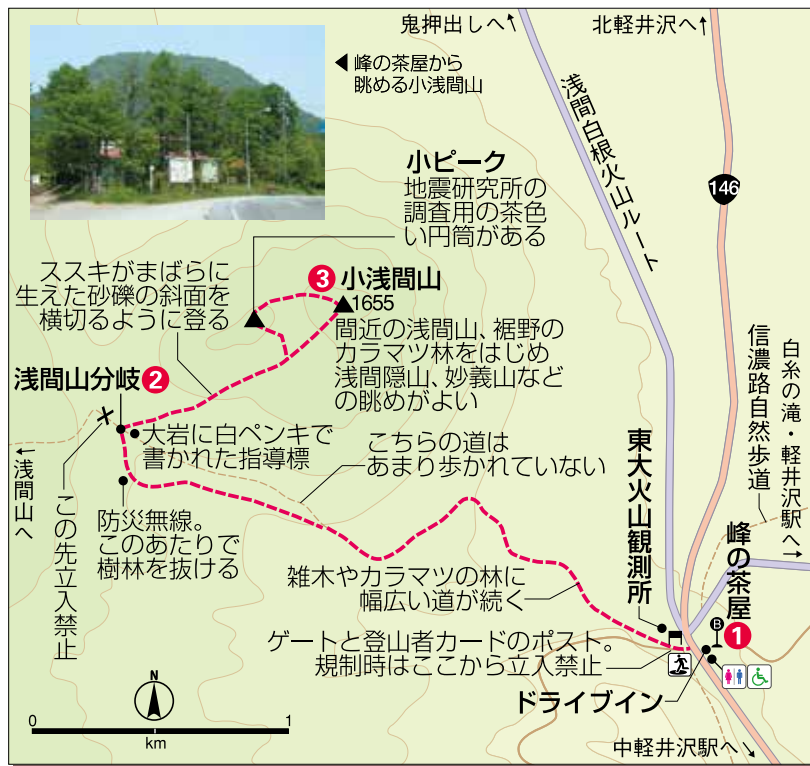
鬼押出しへ↑

北軽井沢へ↑

◀峰の茶屋から眺める小浅間山

浅間白根火山ルート

146

小ピーク
地震研究所の調査用の茶色い円筒がある

ススキがまばらに生えた砂礫の斜面を横切るように登る

3 小浅間山
▲1655

間近の浅間山、裾野のカラマツ林をはじめ浅間隠山、妙義山などの眺めがよい

浅間山分岐 2

大岩に白ペンキで書かれた指導標

こちらの道はあまり歩かれていない

←浅間山へ

この先立入禁止

防災無線。このあたりで樹林を抜ける

信濃路自然歩道

白糸の滝・軽井沢駅へ→

東大火山観測所

峰の茶屋

雑木やカラマツの林に幅広い道が続く

B 1

ゲートと登山者カードのポスト。規制時はここから立入禁止

ドライブイン

N

0 1
km

中軽井沢駅へ↓